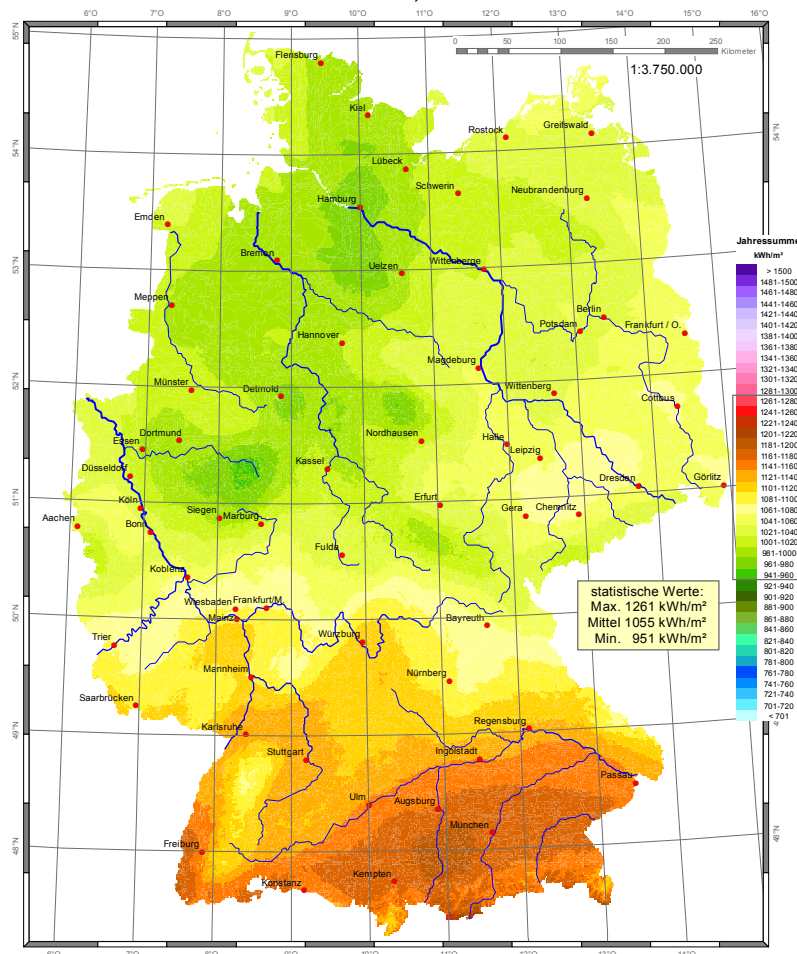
6°O 7°O 8°O 9°O 10°O 11°O 12°O 13°O 14°O 15°O 16°O

0 50 100 150 200 250 Kilometer

1:3.750.000

55°N 54°N 53°N 52°N 51°N 50°N 49°N 48°N

Flensburg
Kiel
Rostock
Greifswald
Lübeck
Schwerin
Neubrandenburg
Hamburg
Emden
Bremen
Uelzen
Wittenberge
Meppen
Berlin
Potsdam
Frankfurt / O.
Hannover
Magdeburg
Münster
Detmold
Wittenberg
Cottbus
Dortmund
Essen
Nordhausen
Halle
Leipzig
Düsseldorf
Kassel
Dresden
Görlitz
Köln
Erfurt
Aachen
Bonn
Siegen
Marburg
Gera
Chemnitz
Fulda
Koblenz
Wiesbaden
Frankfurt/M
Mainz
Bayreuth
Trier
Würzburg
Mannheim
Nürnberg
Saarbrücken
Regensburg
Karlsruhe
Ingolstadt
Stuttgart
Passau
Ulm
Augsburg
München
Freiburg
Kempten
Konstanz

Jahressumme
kWh/m²
> 1500
1481-1500
1461-1480
1441-1460
1421-1440
1401-1420
1381-1400
1361-1380
1341-1360
1321-1340
1301-1320
1281-1300
1261-1280
1241-1260
1221-1240
1201-1220
1181-1200
1161-1180
1141-1160
1121-1140
1101-1120
1081-1100
1061-1080
1041-1060
1021-1040
1001-1020
981-1000
961-980
941-960
921-940
901-920
881-900
861-880
841-860
821-840
801-820
781-800
761-780
741-760
721-740
701-720
< 701

statistische Werte:
Max. 1261 kWh/m²
Mittel 1055 kWh/m²
Min. 951 kWh/m²